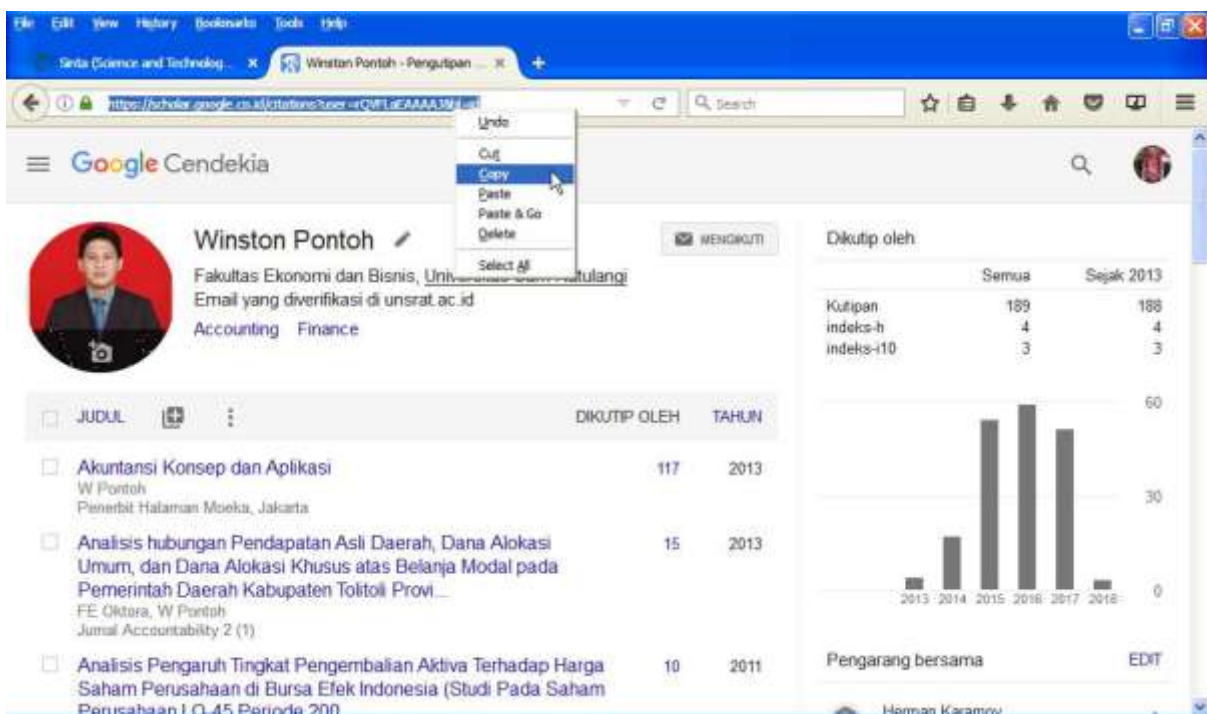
File Edit View History Bookmarks Tools Help

Sinta (Science and Technolog... ×
Winston Pontoh - Pengutipan ... ×
+

https://scholar.google.co.id/citations?user=rQVFLaEAAAAJ&hl=id

Search

Undo
Cut
Copy
Paste
Paste & Go
Delete
Select All

Google Cendekia

Winston Pontoh
Fakultas Ekonomi dan Bisnis, Univ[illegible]tulangi
Email yang diverifikasi di unsrat.ac.id
Accounting Finance

MENGIKUTI

Dikutip oleh

| | Semua | Sejak 2013 |
|---|---|---|
| Kutipan | 189 | 188 |
| indeks-h | 4 | 4 |
| indeks-i10 | 3 | 3 |

60
30
0
2013 2014 2015 2016 2017 2018

JUDUL DIKUTIP OLEH TAHUN

Akuntansi Konsep dan Aplikasi
W Pontoh
Penerbit Halaman Moeka, Jakarta
117 2013

Analisis hubungan Pendapatan Asli Daerah, Dana Alokasi Umum, dan Dana Alokasi Khusus atas Belanja Modal pada Pemerintah Daerah Kabupaten Tolitoli Provi...
FE Oktora, W Pontoh
Jurnal Accountability 2 (1)
15 2013

Analisis Pengaruh Tingkat Pengembalian Aktiva Terhadap Harga Saham Perusahaan di Bursa Efek Indonesia (Studi Pada Saham Perusahaan LQ-45 Periode 200...
10 2011

Pengarang bersama EDIT
Herman Karamoy